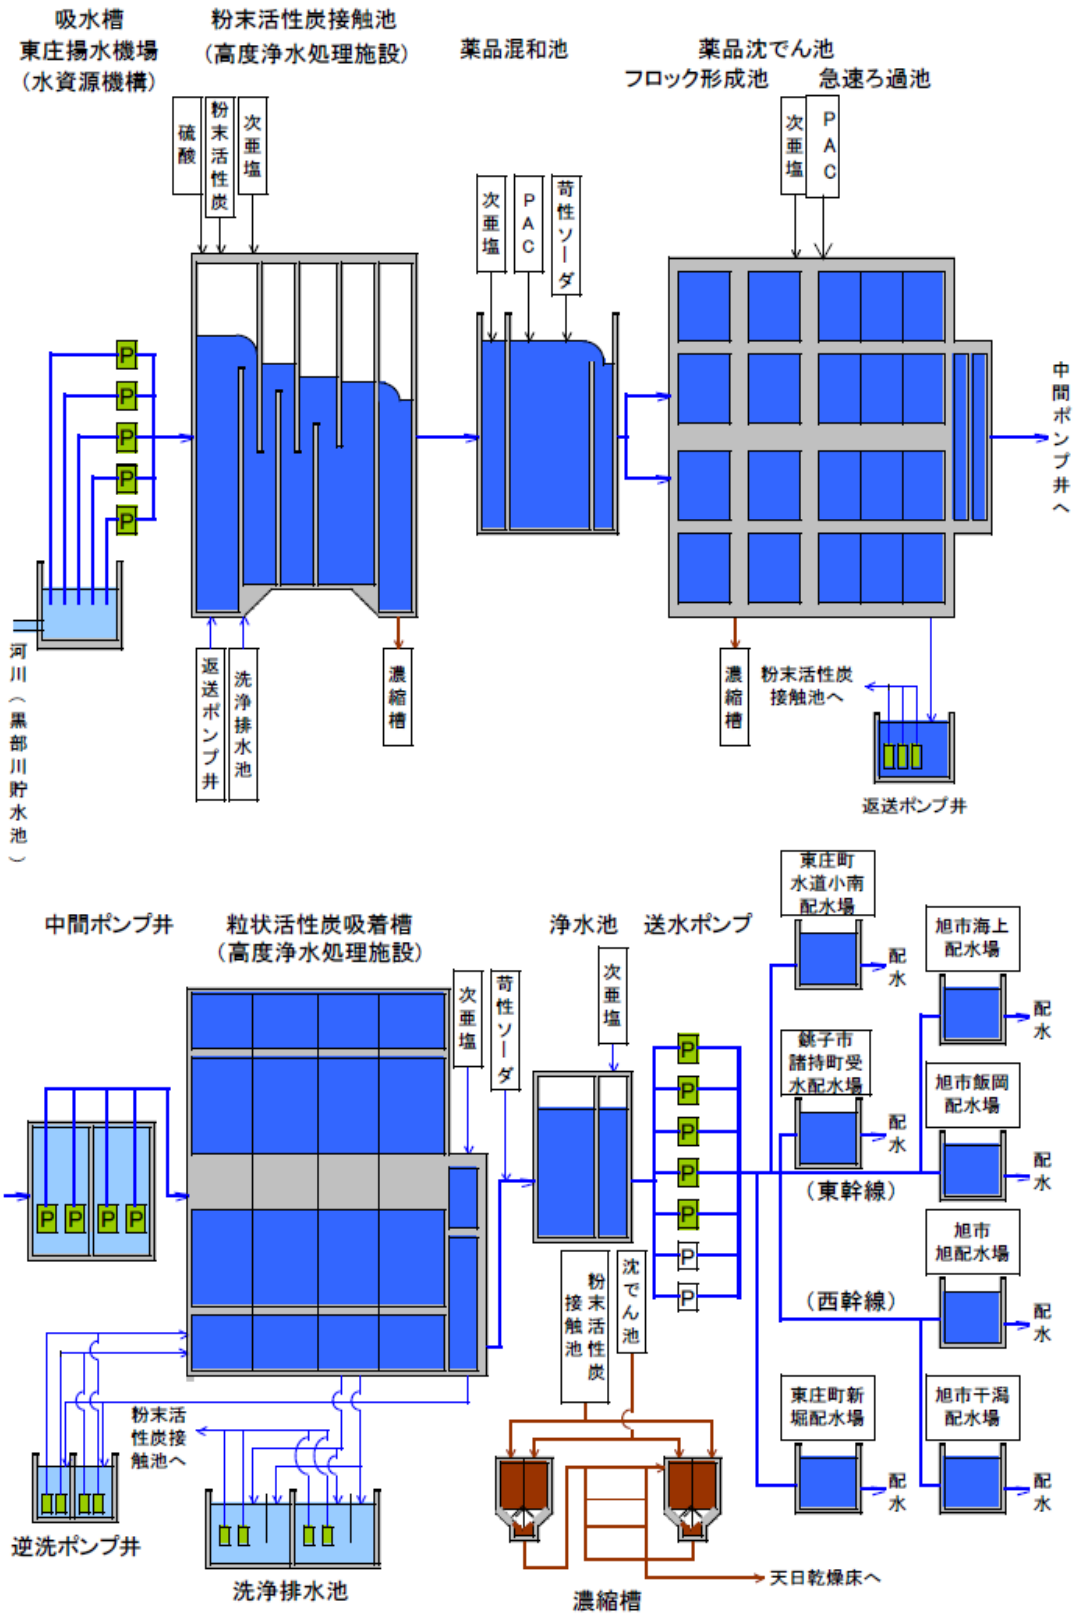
吸水槽
東庄揚水機場
(水資源機構)

粉末活性炭接触池
(高度浄水処理施設)

薬品混和池

薬品沈でん池
フロック形成池
急速ろ過池

硫酸
粉末活性炭
次亜塩

次亜塩
PAC
苛性ソーダ

次亜塩
PAC

P
P
P
P
P

中間ポンプ井へ

河川(黒部川貯水池)

返送ポンプ井
洗浄排水池
濃縮槽

濃縮槽
粉末活性炭接触池へ

返送ポンプ井

中間ポンプ井

粒状活性炭吸着槽
(高度浄水処理施設)

浄水池
送水ポンプ

次亜塩
苛性ソーダ
次亜塩

東庄町水道小南配水場
配水

旭市海上配水場
配水

銚子市諸持町受水配水場
配水

旭市飯岡配水場
配水

(東幹線)

旭市旭配水場
配水

(西幹線)

P
P
P
P

P
P
P
P
P
P
P

粉末活性炭接触池
沈でん池

粉末活性炭接触池へ

東庄町新堀配水場
配水

旭市干潟配水場
配水

逆洗ポンプ井

洗浄排水池

濃縮槽

天日乾燥床へ